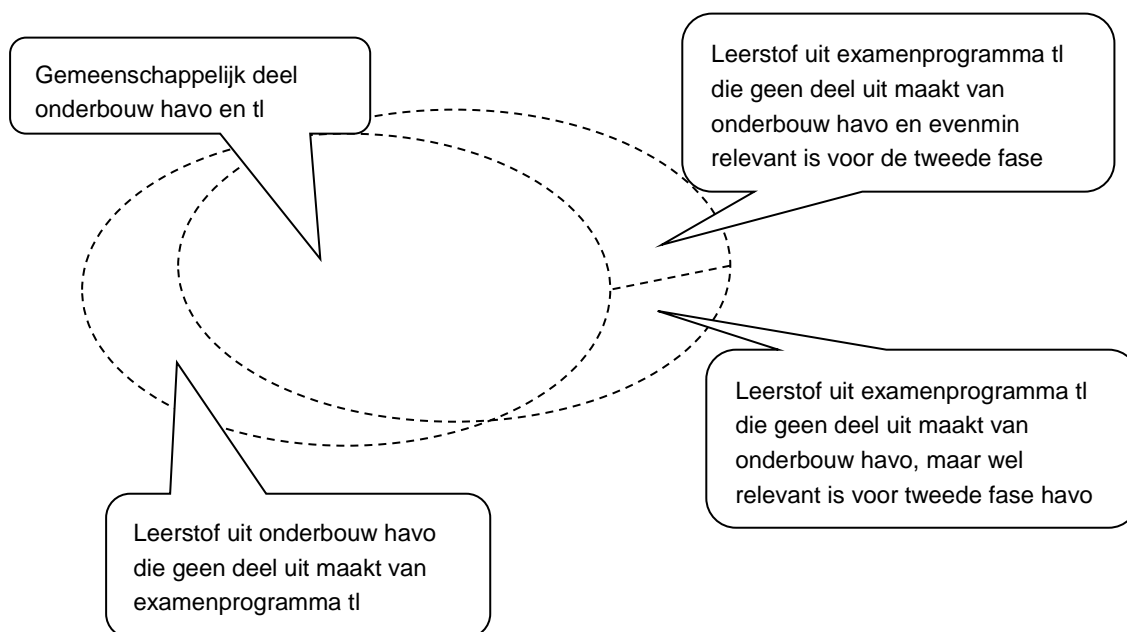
Gemeenschappelijk deel onderbouw havo en tl

Leerstof uit examenprogramma tl die geen deel uit maakt van onderbouw havo en evenmin relevant is voor de tweede fase

Leerstof uit examenprogramma tl die geen deel uit maakt van onderbouw havo, maar wel relevant is voor tweede fase havo

Leerstof uit onderbouw havo die geen deel uit maakt van examenprogramma tl